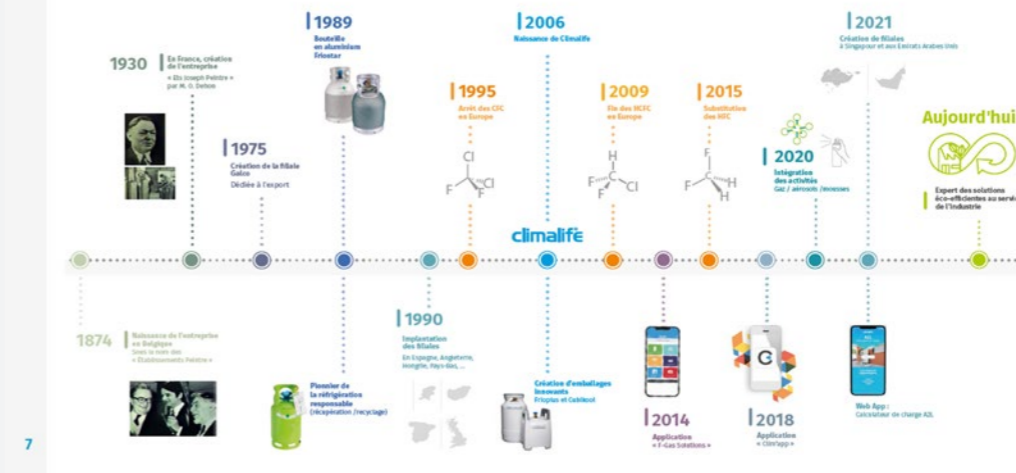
1930 En France, création de l'entreprise « Ets Joseph Peintre » par M. O. Delon

1975 Création de la filiale Galco Dédiée à l'export

1989 Bouteille en aluminium Friostar

1995 Arrêt des CFC en Europe

Cl
F Cl
F

2006 Naissance de Climalife

2009 Fin des HCFC en Europe

H
F Cl
F

2015 Substitution des HFC

F
F H
H

2020 Intégration des activités Gaz / aérosols / mousses

2021 Création de filiales à Singapour et aux Emirats Arabes Unis

Aujourd'hui Expert des solutions éco-efficientes au service de l'industrie

climalife

1874 Naissance de l'entreprise en Belgique Sous le nom des « Etablissements Peintre »

Pionnier de la réfrigération responsable (récupération / recyclage)

1990 Implantation des filiales En Espagne, Angleterre, Hongrie, Pays-Bas, ...

Création d'emballages innovants Frioplas et Cubikool

2014 Application « F-Gas Solutions »

2018 Application « Clim'app »

Web App : Calculateur de charge A2L

7